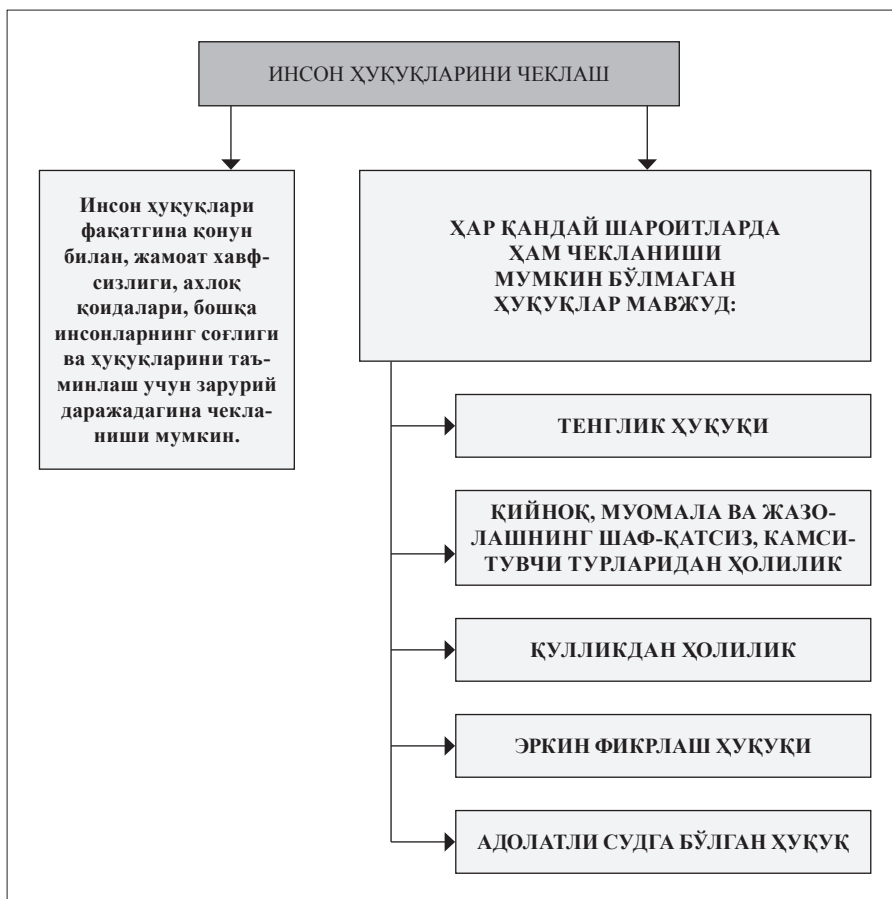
ИНСОН ҲУҚУҚЛАРИНИ ЧЕКЛАШ

Инсон ҳуқуқлари фақатгина қонун билан, жамоат хавфсизлиги, ахлоқ қоидалари, бошқа инсонларнинг соғлиги ва ҳуқуқларини таъминлаш учун зарурий даражадагина чекланиши мумкин.

ҲАР ҚАНДАЙ ШАРОИТЛАРДА ҲАМ ЧЕКЛАНИШИ МУМКИН БЎЛМАГАН ҲУҚУҚЛАР МАВЖУД:

ТЕНГЛИК ҲУҚУҚИ

ҚИЙНОҚ, МУОМАЛА ВА ЖАЗОЛАШНИНГ ШАФ-ҚАТСИЗ, КАМСИТУВЧИ ТУРЛАРИДАН ҲОЛИЛИК

ҚУЛЛИКДАН ҲОЛИЛИК

ЭРКИН ФИКРЛАШ ҲУҚУҚИ

АДОЛАТЛИ СУДГА БЎЛГАН ҲУҚУҚ